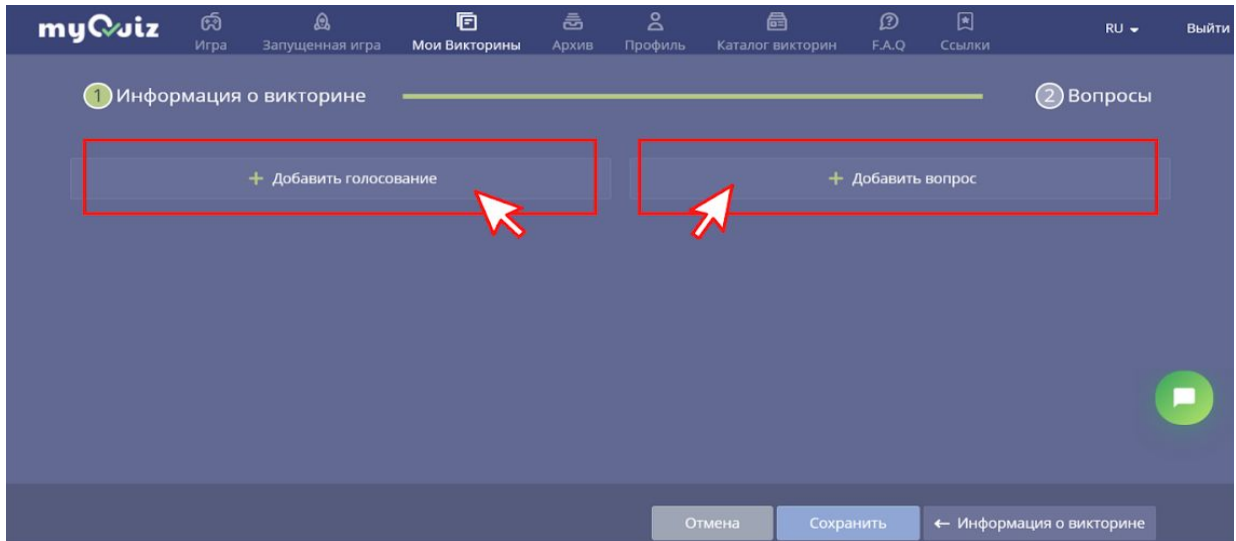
myQuiz Игра Запущенная игра Мои Викторины Архив Профиль Каталог викторин F.A.Q Ссылки RU Выйти

1 Информация о викторине

2 Вопросы

+ Добавить голосование

+ Добавить вопрос

Отмена Сохранить ← Информация о викторине